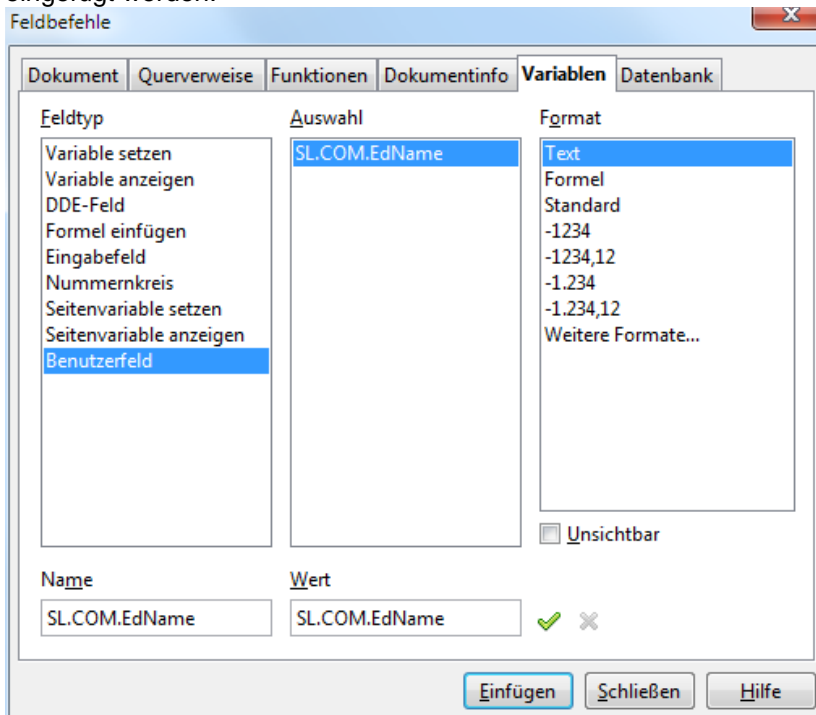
Feldbefehle

Dokument | Querverweise | Funktionen | Dokumentinfo | Variablen | Datenbank

Feldtyp
Variable setzen
Variable anzeigen
DDE-Feld
Formel einfügen
Eingabefeld
Nummernkreis
Seitenvariable setzen
Seitenvariable anzeigen
Benutzerfeld

Auswahl
SL.COM.EdName

Format
Text
Formel
Standard
-1234
-1234,12
-1.234
-1.234,12
Weitere Formate...

Unsichtbar

Name
SL.COM.EdName

Wert
SL.COM.EdName

Einfügen | Schließen | Hilfe